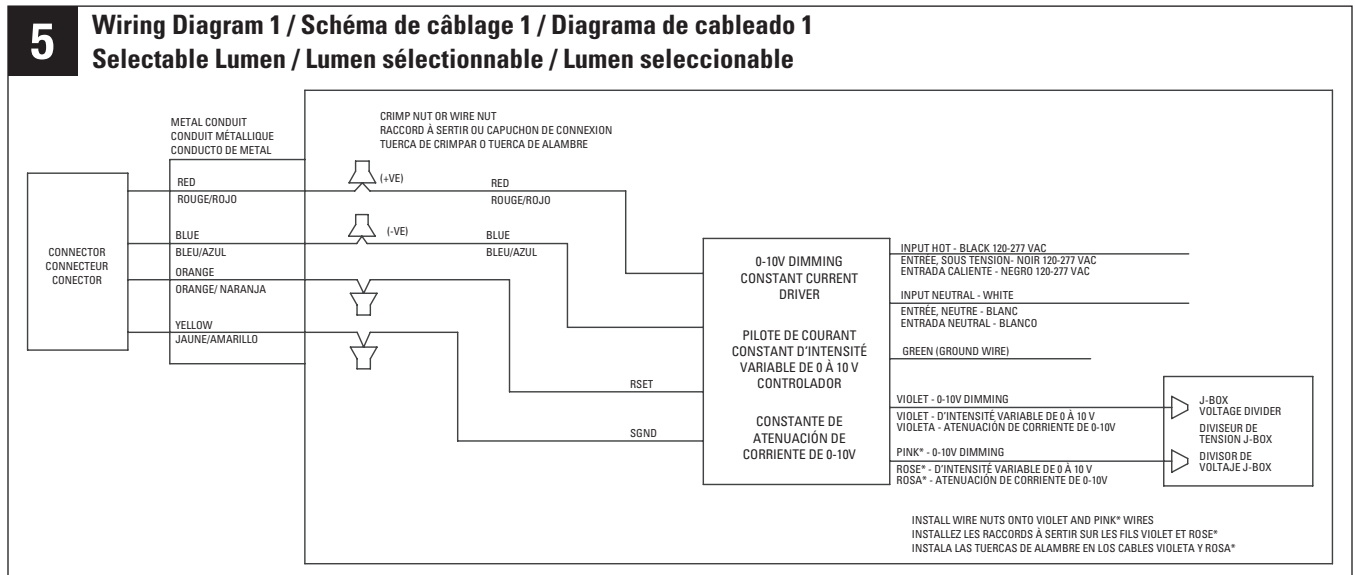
5

Wiring Diagram 1 / Schéma de câblage 1 / Diagrama de cableado 1
Selectable Lumen / Lumen sélectionnable / Lumen seleccionable

METAL CONDUIT
CONDUIT MÉTALLIQUE
CONDUCTO DE METAL

CRIMP NUT OR WIRE NUT
RACCORD À SERTIR OU CAPUCHON DE CONNEXION
TUERCA DE CRIMPAR O TUERCA DE ALAMBRE

CONNECTOR
CONNECTEUR
CONECTOR

RED
ROUGE/ROJO

(+VE)

RED
ROUGE/ROJO

BLUE
BLEU/AZUL

(-VE)

BLUE
BLEU/AZUL

ORANGE
ORANGE/ NARANJA

YELLOW
JAUNE/AMARILLO

RSET

SGND

0-10V DIMMING
CONSTANT CURRENT
DRIVER

PILOTE DE COURANT
CONSTANT D'INTENSITÉ
VARIABLE DE 0 À 10 V
CONTROLADOR

CONSTANTE DE
ATENUACIÓN DE
CORRIENTE DE 0-10V

INPUT HOT - BLACK 120-277 VAC
ENTREE, SOUS TENSION- NOIR 120-277 VAC
ENTRADA CALIENTE - NEGRO 120-277 VAC

INPUT NEUTRAL - WHITE
ENTRÉE, NEUTRE - BLANC
ENTRADA NEUTRAL - BLANCO

GREEN (GROUND WIRE)

VIOLET - 0-10V DIMMING
VIOLET - D'INTENSITÉ VARIABLE DE 0 À 10 V
VIOLETA - ATENUACIÓN DE CORRIENTE DE 0-10V

PINK* - 0-10V DIMMING
ROSE* - D'INTENSITÉ VARIABLE DE 0 À 10 V
ROSA* - ATENUACIÓN DE CORRIENTE DE 0-10V

J-BOX
VOLTAGE DIVIDER

DIVISEUR DE
TENSION J-BOX

DIVISOR DE
VOLTAJE J-BOX

INSTALL WIRE NUTS ONTO VIOLET AND PINK* WIRES
INSTALLEZ LES RACCORDS À SERTIR SUR LES FILS VIOLET ET ROSE*
INSTALA LAS TUERCAS DE ALAMBRE EN LOS CABLES VIOLETA Y ROSA*